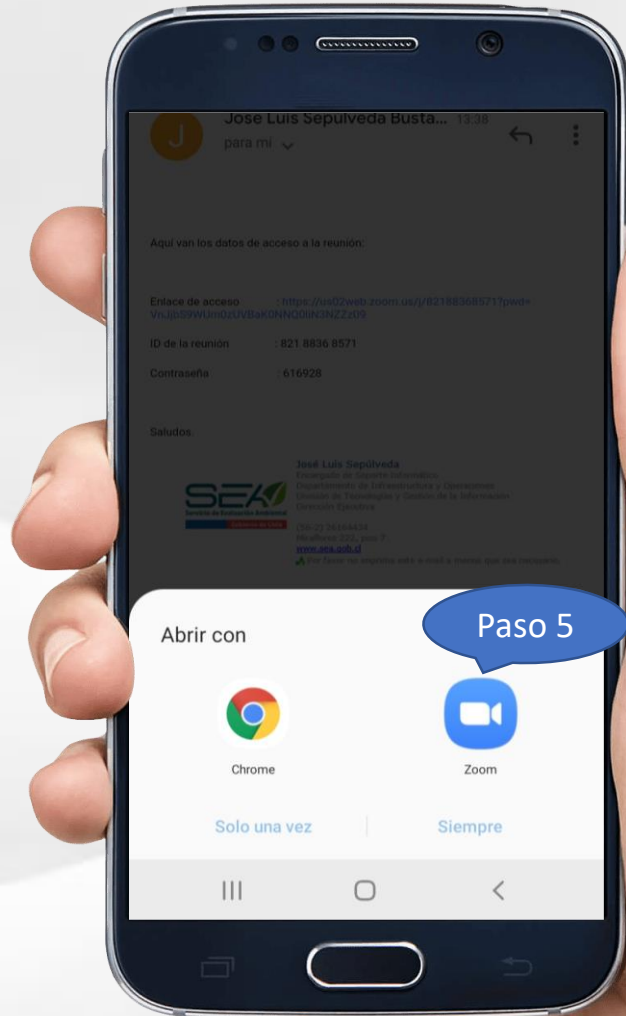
J

Jose Luis Sepulveda Busta... 13:38

para mí

Aquí van los datos de acceso a la reunión:

Enlace de acceso : https://us02web.zoom.us/j/82188368571?pwd=VnJjb09WUm0zUVBaK0NNQ0hN3NZZz09

ID de la reunión : 821 8836 8571

Contraseña : 616928

Saludos

SEA Servicio de Evaluación Ambiental Gobierno de Chile

José Luis Sepúlveda
Encargado de Soporte Informático
Departamento de Infraestructura y Operaciones
División de Tecnologías y Gestión de la Información
Dirección Ejecutiva

(56-2) 26164434
Miraflores 222, piso 7
www.sea.gob.cl
Por favor no imprima este e-mail a menos que sea necesario.

Abrir con

Paso 5

Chrome

Zoom

Solo una vez

Siempre